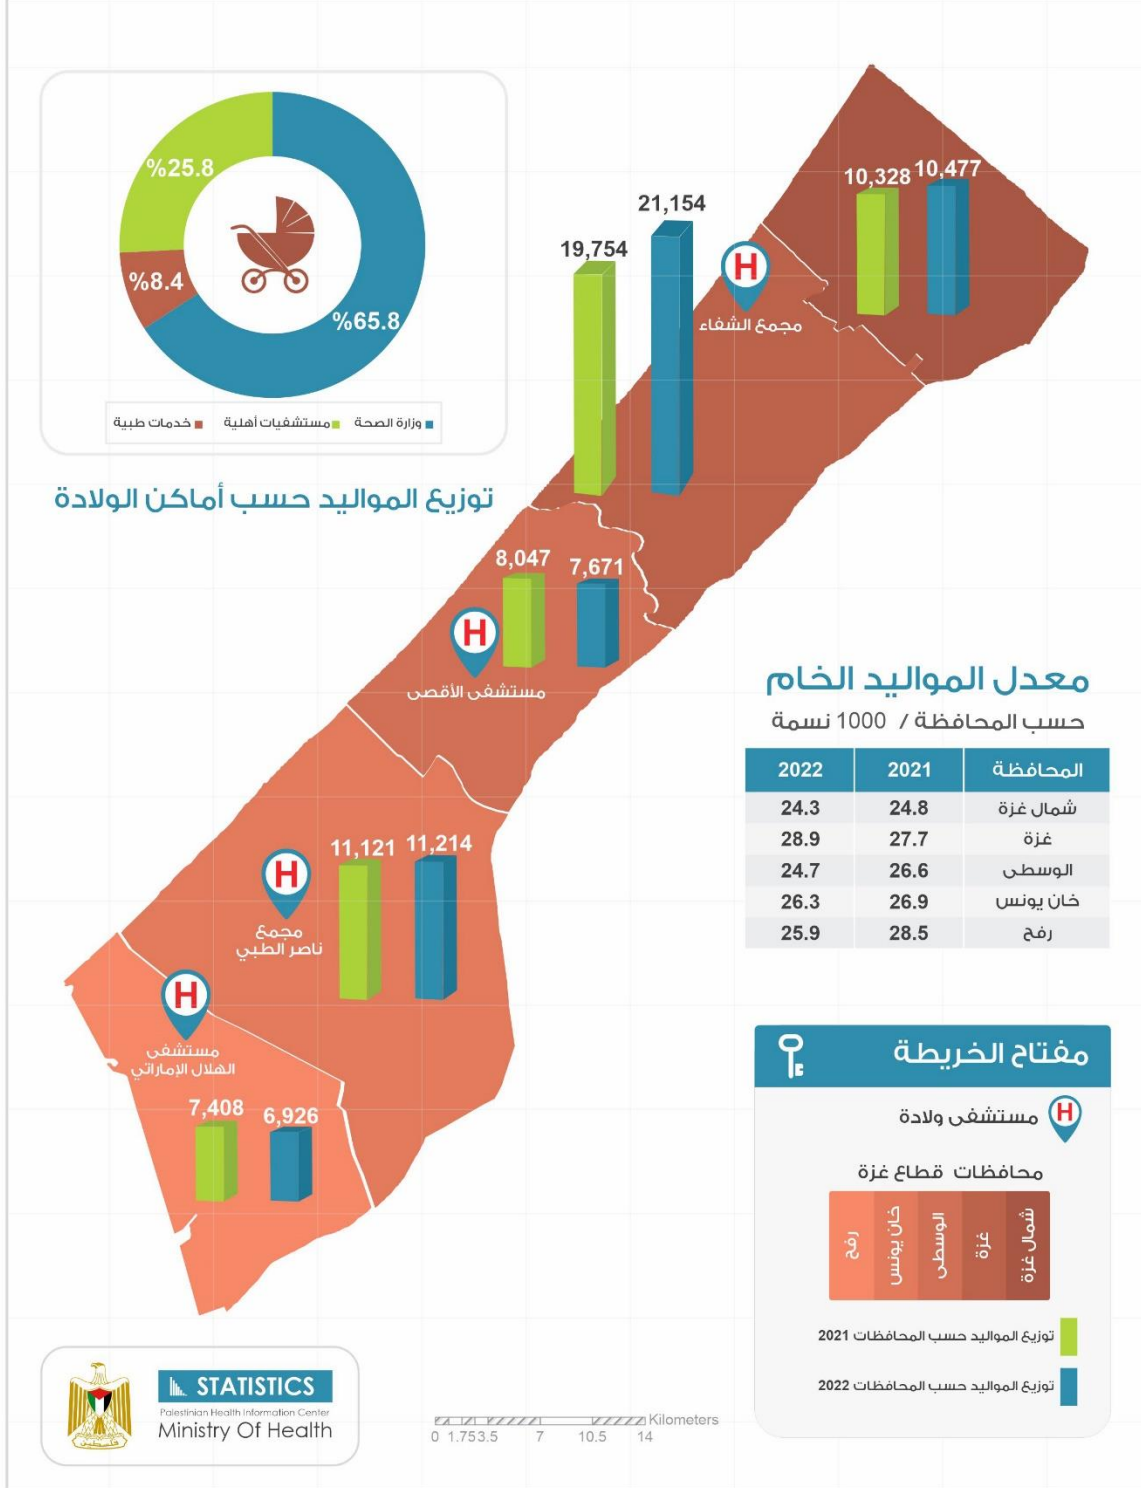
%25.8
%8.4
%65.8

وزارة الصحة ■ مستشفيات أهلية ■ خدمات طبية ■

توزيع المواليد حسب أماكن الولادة

10,328 10,477
21,154
19,754
H
مجمع الشفاء

8,047 7,671
H
مستشفى الأقصى

11,121 11,214
H
مجمع ناصر الطبي

H
مستشفى الهلال الإماراتي

7,408 6,926

معدل المواليد الخام
حسب المحافظة / 1000 نسمة

| المحافظة | 2021 | 2022 |
|---|---|---|
| شمال غزة | 24.8 | 24.3 |
| غزة | 27.7 | 28.9 |
| الوسطى | 26.6 | 24.7 |
| خان يونس | 26.9 | 26.3 |
| رفح | 28.5 | 25.9 |

مفتاح الخريطة
H مستشفى ولادة
محافظات قطاع غزة
شمال غزة
غزة
الوسطى
خان يونس
رفح
توزيع المواليد حسب المحافظات 2021
توزيع المواليد حسب المحافظات 2022

STATISTICS
Palestinian Health Information Center
Ministry Of Health

Kilometers
0 1.75 3.5 7 10.5 14